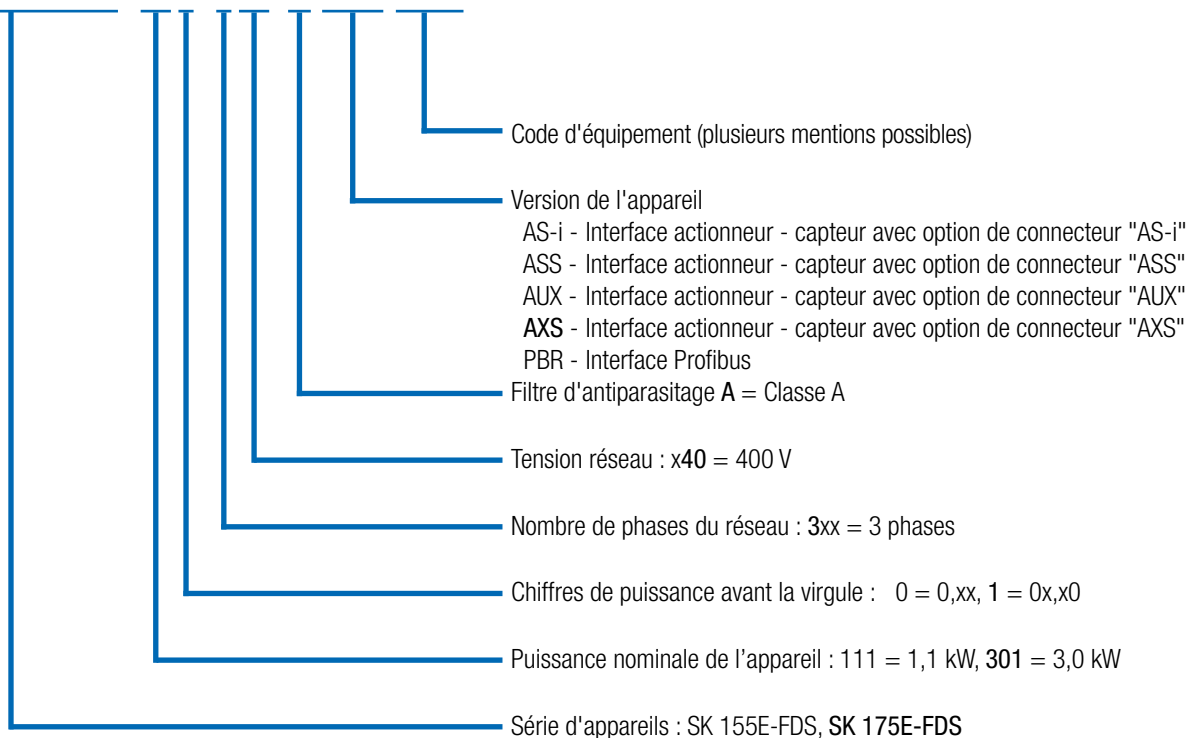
Code d'équipement (plusieurs mentions possibles)

Version de l'appareil
AS-i - Interface actionneur - capteur avec option de connecteur "AS-i"
ASS - Interface actionneur - capteur avec option de connecteur "ASS"
AUX - Interface actionneur - capteur avec option de connecteur "AUX"
AXS - Interface actionneur - capteur avec option de connecteur "AXS"
PBR - Interface Profibus

Filtre d'antiparasitage A = Classe A

Tension réseau : x40 = 400 V

Nombre de phases du réseau : 3xx = 3 phases

Chiffres de puissance avant la virgule : 0 = 0,xx, 1 = 0x,x0

Puissance nominale de l'appareil : 111 = 1,1 kW, 301 = 3,0 kW

Série d'appareils : SK 155E-FDS, SK 175E-FDS